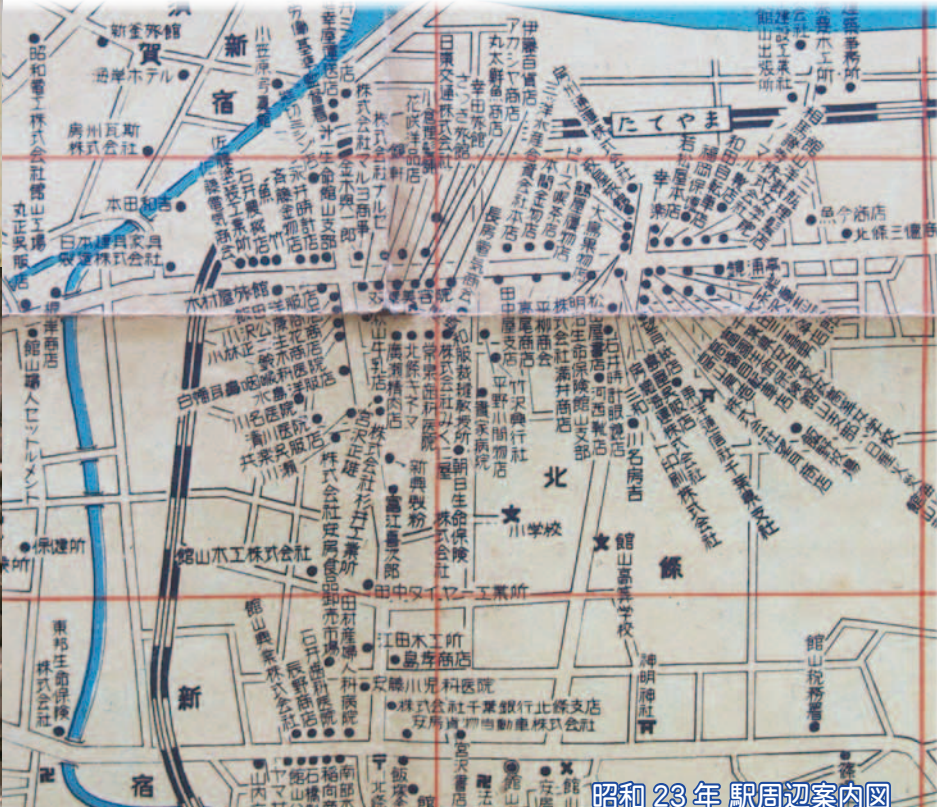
新井旅館
賀
新
宿
昭和電工株式会社館山工場
丸正呉服店
房州瓦斯株式会社
本田和吉
日本建具家具製造株式会社
岸商店
館山第一セメント
保健所
東邦生命保険株式会社
館山木工株式会社
館山興業株式会社
新
宿
たてやま
伊藤百貨店
アカシヤ商店
丸太鮮魚商店
幸田旅館
日東交通株式会社
北條三億商店
魚介商店
館山出張所
建設工業社
北條木工所
運輸事務所
本村屋旅館
飯田呉服店
川沢仏壇店
小林正一主化粧品店
鈴木商店
白幡自転車店
清水洋服店
川名医院
滝川医院
共栄呉服店
川瀬
山本自転車店
広瀬精肉店
常盤キネマ
宮沢材木店
株式会社
新興製粉
富江喜次郎
株式会社安房食品
田村産婦人科医院
長野歯科医院
石井歯科医院
江田木工所
島芳商店
安藤小児科医院
株式会社千葉銀行北條支店
安房自動車株式会社
田中タイヤー工業所
朝日生命保険株式会社
竹沢洋行社
平野小児科医院
第一生命保険館山支部
館山電報局
北
小学校
條
館山高等学校
神明神社
館山税務署
川名房吉
宮沢書店
飯
昭和 23 年 駅周辺案内図